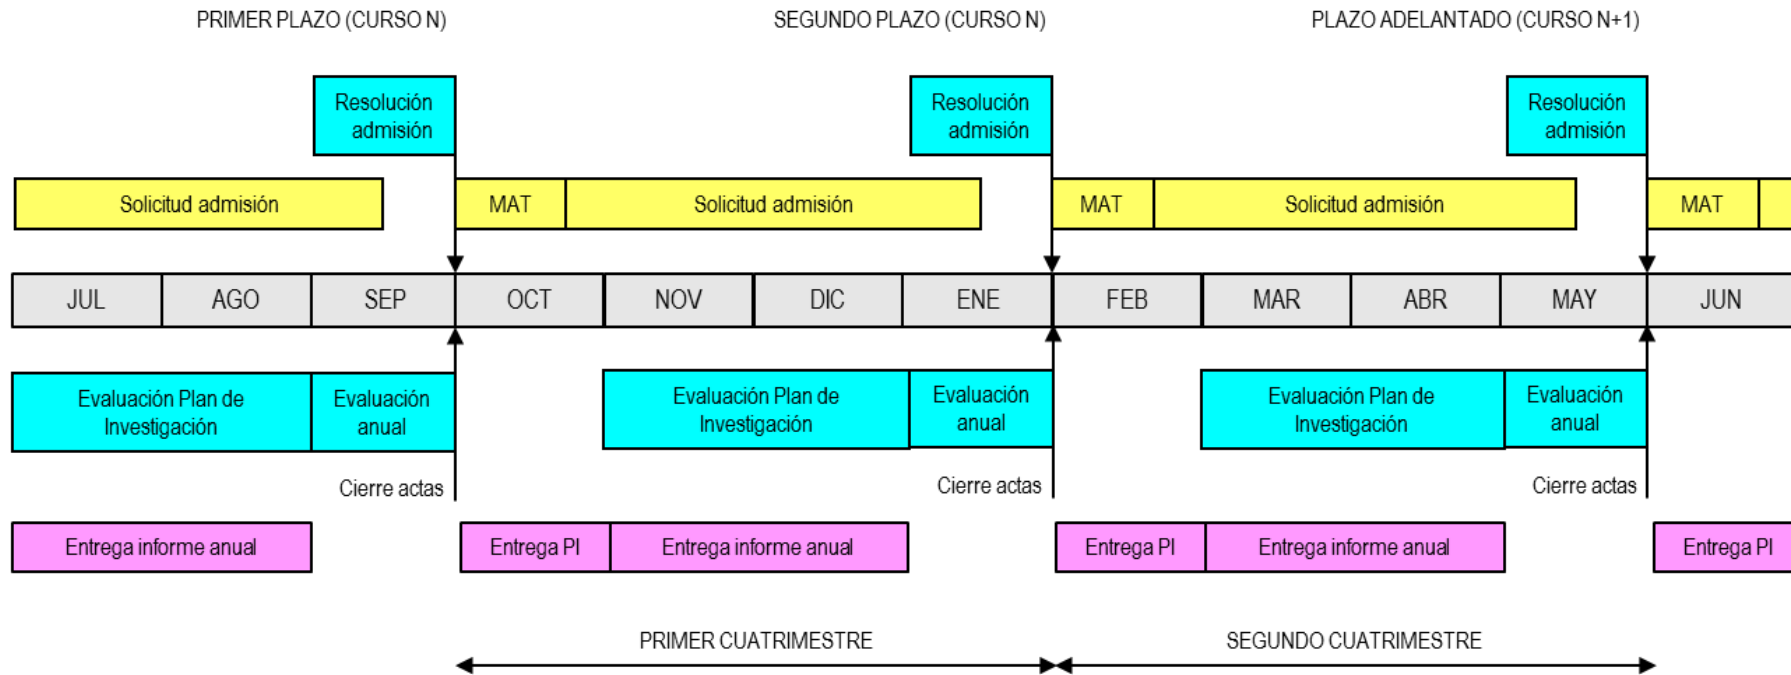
PRIMER PLAZO (CURSO N)

SEGUNDO PLAZO (CURSO N)

PLAZO ADELANTADO (CURSO N+1)

Resolución admisión

Resolución admisión

Resolución admisión

Solicitud admisión

MAT

Solicitud admisión

MAT

Solicitud admisión

MAT

| JUL | AGO | SEP | OCT | NOV | DIC | ENE | FEB | MAR | ABR | MAY | JUN |
|---|---|---|---|---|---|---|---|---|---|---|---|

Evaluación Plan de Investigación

Evaluación anual

Evaluación Plan de Investigación

Evaluación anual

Evaluación Plan de Investigación

Evaluación anual

Cierre actas

Cierre actas

Cierre actas

Entrega informe anual

Entrega PI

Entrega informe anual

Entrega PI

Entrega informe anual

Entrega PI

PRIMER CUATRIMESTRE

SEGUNDO CUATRIMESTRE